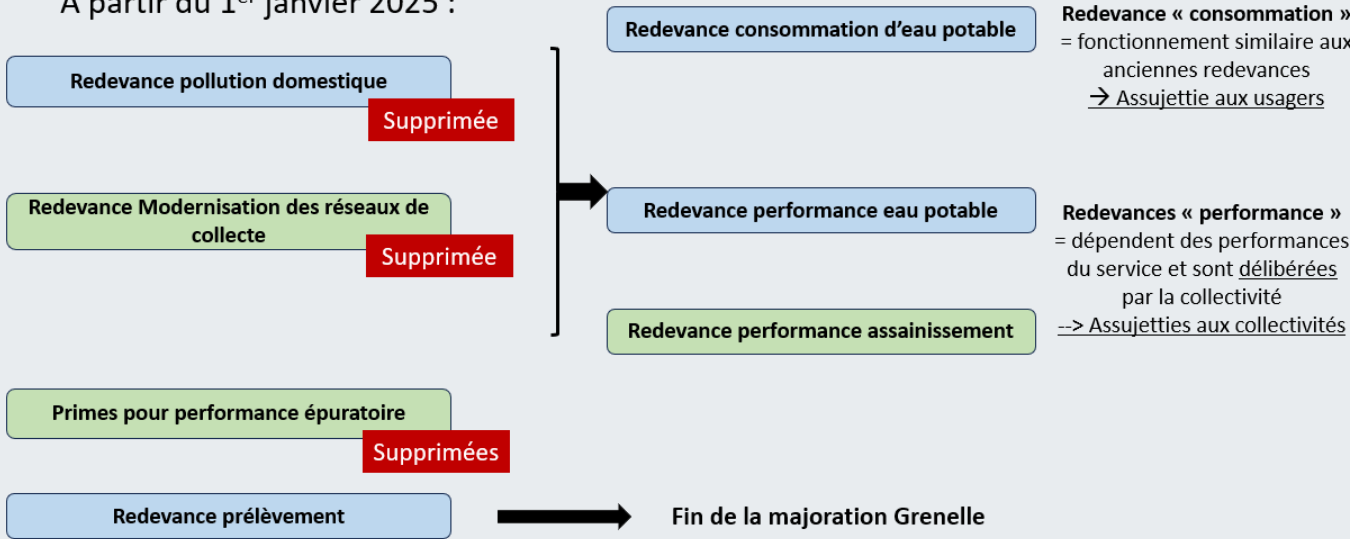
A partir du 1$^{er}$ janvier 2025 :

Redevance pollution domestique

Supprimée

Redevance Modernisation des réseaux de collecte

Supprimée

Redevance consommation d'eau potable

Redevance « consommation » = fonctionnement similaire aux anciennes redevances → Assujettie aux usagers

Redevance performance eau potable

Redevance performance assainissement

Redevances « performance » = dépendent des performances du service et sont délibérées par la collectivité --> Assujetties aux collectivités

Primes pour performance épuratoire

Supprimées

Redevance prélèvement

Fin de la majoration Grenelle